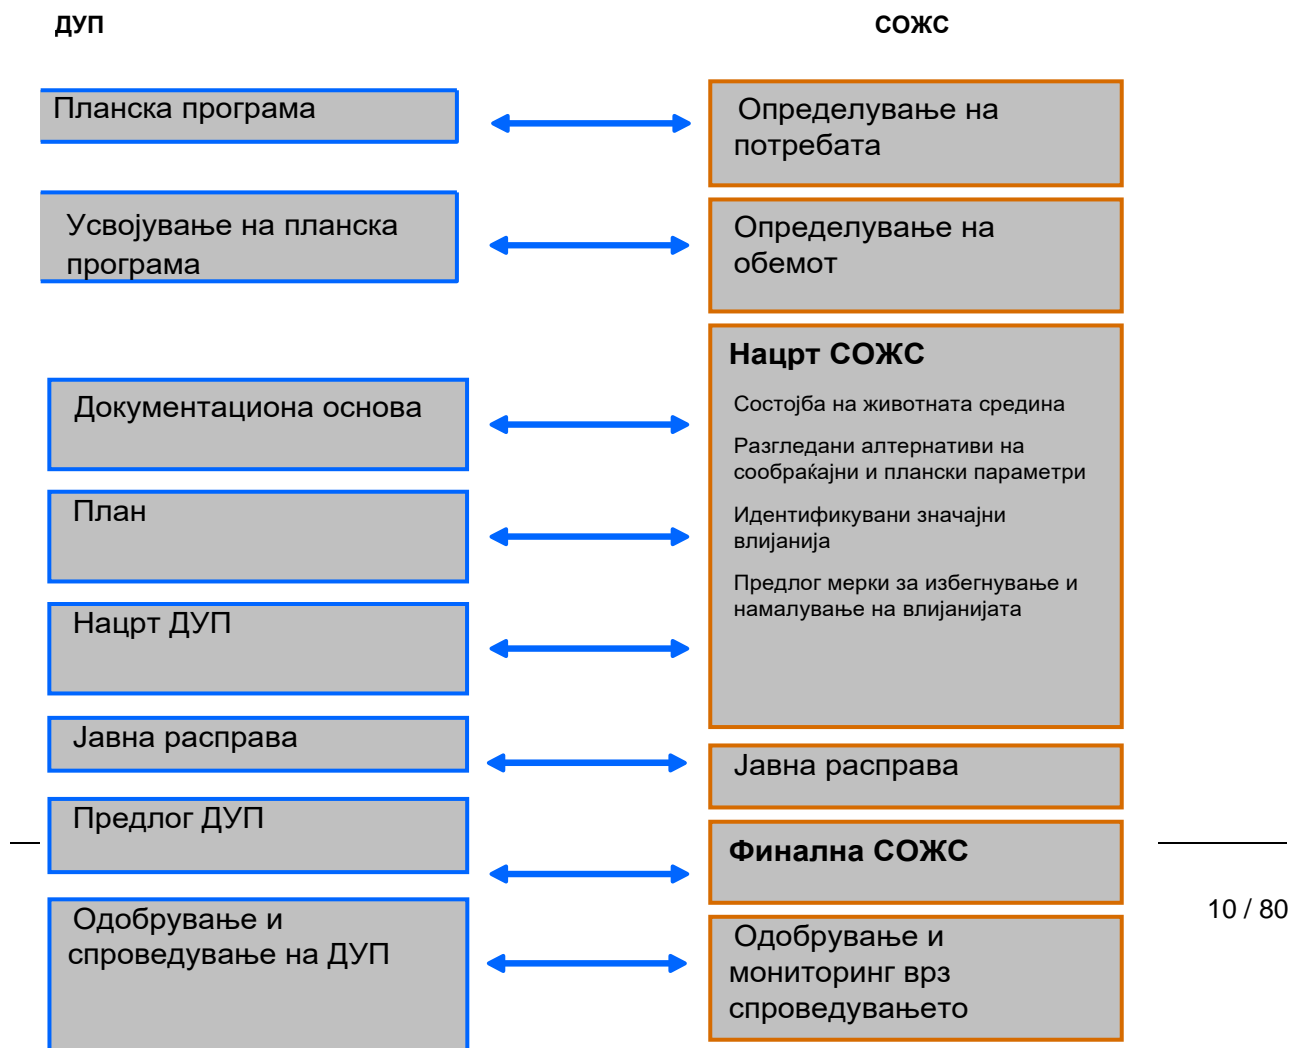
ДУП

СОЖС

Планска програма

Определување на потребата

Усвојување на планска програма

Определување на обемот

Нацрт СОЖС

Состојба на животната средина

Разгледани алтернативи на сообраќајни и плански параметри

Идентификувани значајни влијанија

Предлог мерки за избегнување и намалување на влијанијата

Документациона основа

План

Нацрт ДУП

Јавна расправа

Јавна расправа

Предлог ДУП

Финална СОЖС

10 / 80

Одобрување и спроведување на ДУП

Одобрување и мониторинг врз спроведувањето